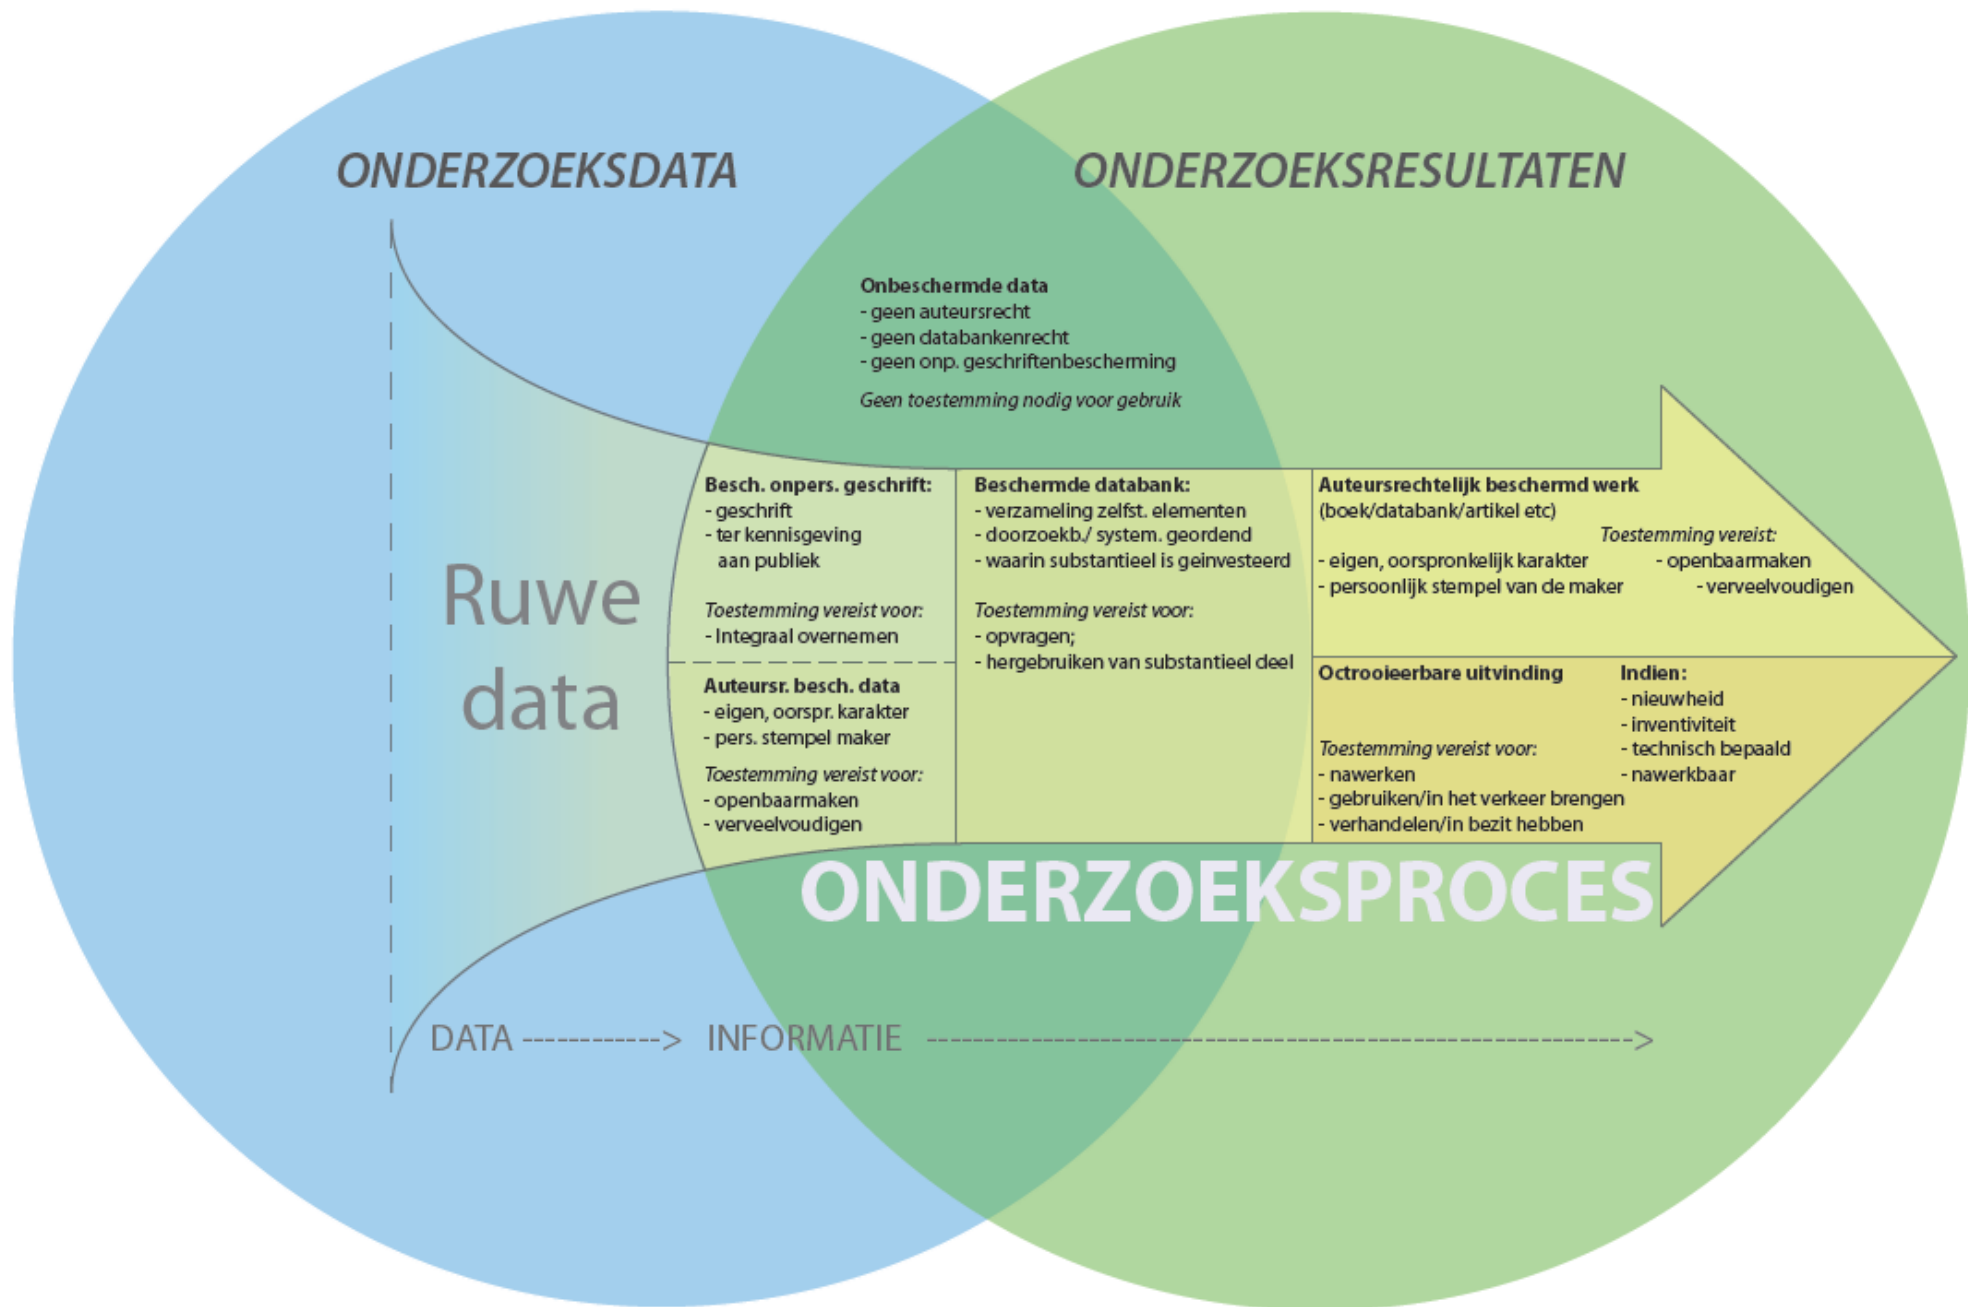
ONDERZOEKSDATA

ONDERZOEKSRESULTATEN

Onbeschermde data
- geen auteursrecht
- geen databankenrecht
- geen onp. geschriftenbescherming

Geen toestemming nodig voor gebruik

Ruwe data

Besch. onpers. geschrift:
- geschrift
- ter kennisgeving aan publiek

Toestemming vereist voor:
- Integraal overnemen

Auteursr. besch. data
- eigen, oorspr. karakter
- pers. stempel maker

Toestemming vereist voor:
- openbaarmaken
- verveelvoudigen

Beschermde databank:
- verzameling zelfst. elementen
- doorzoekb./ system. geordend
- waarin substantieel is geïnvesteerd

Toestemming vereist voor:
- opvragen;
- hergebruiken van substantieel deel

Auteursrechtelijk beschermd werk
(boek/databank/artikel etc)

Toestemming vereist:
- eigen, oorspronkelijk karakter
- persoonlijk stempel van de maker
- openbaarmaken
- verveelvoudigen

Octrooieerbare uitvinding

Toestemming vereist voor:
- nawerken
- gebruiken/in het verkeer brengen
- verhandelen/in bezit hebben

Indien:
- nieuwheid
- inventiviteit
- technisch bepaald
- nawerkbaar

ONDERZOEKSPROCES

DATA -----------> INFORMATIE ----------------------------------------------------------->